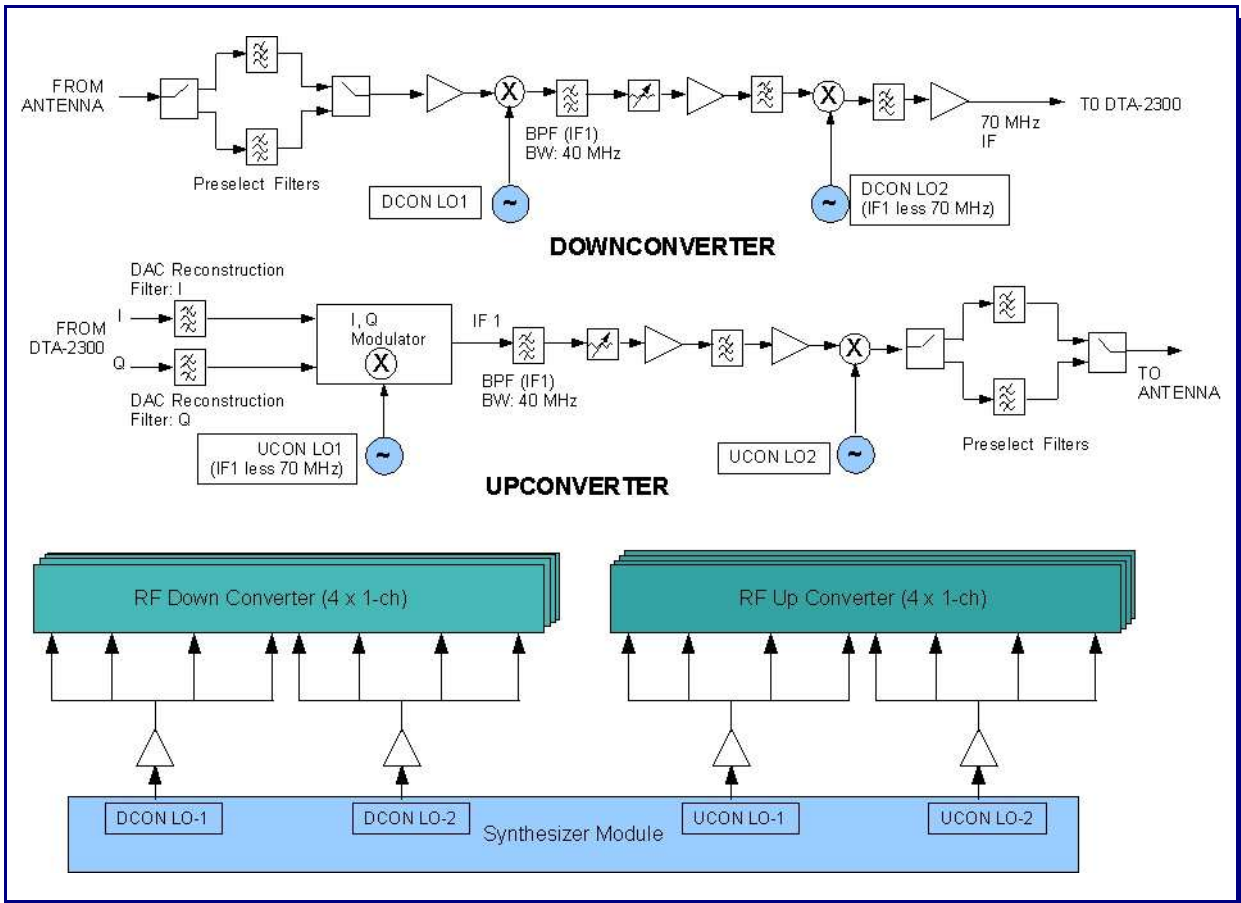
FROM ANTENNA

Preselect Filters

BPF (IF1)
BW: 40 MHz

DCON LO1

DCON LO2
(IF1 less 70 MHz)

70 MHz
IF

T0 DTA-2300

DOWNCONVERTER

DAC Reconstruction Filter: I

FROM DTA-2300

I

Q

DAC Reconstruction Filter: Q

I, Q Modulator

IF 1

BPF (IF1)
BW: 40 MHz

UCON LO1
(IF1 less 70 MHz)

UCON LO2

Preselect Filters

TO ANTENNA

UPCONVERTER

RF Down Converter (4 x 1-ch)

RF Up Converter (4 x 1-ch)

DCON LO-1

DCON LO-2

Synthesizer Module

UCON LO-1

UCON LO-2